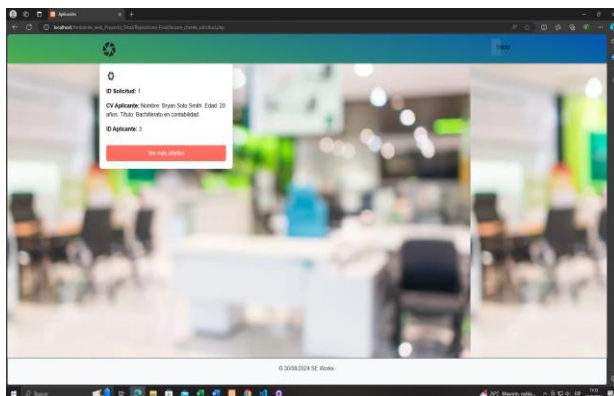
Aplicante

localhost/ambiente_web_Proyecto_Final/Repository/FinalStudent_cliente_solicitud.php

Inicio

ID Solicitud: 1

CV Aplicante: Nombre: Bryan Soto Smith. Edad: 20 años. Titulo: Bachillerato en contabilidad.

ID Aplicante: 3

Ver más detalles

© 30/08/2024 SE Works

Buscar

26°C Mayormente nublado